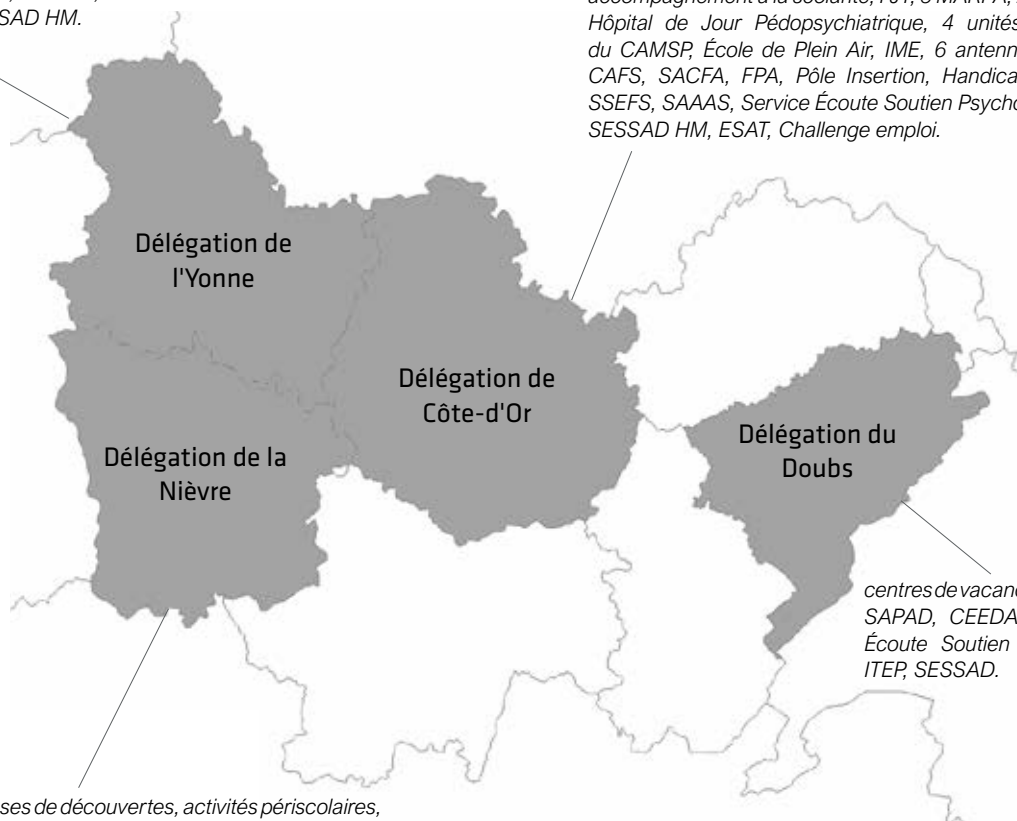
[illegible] SAD HM.

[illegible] accompagnement à la scolarité, PJJ, 3 MARPA, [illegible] Hôpital de Jour Pédopsychiatrique, 4 unités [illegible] du CAMSP, École de Plein Air, IME, 6 antenn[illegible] CAFS, SACFA, FPA, Pôle Insertion, Handica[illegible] SSEFS, SAAAS, Service Écoute Soutien Psycho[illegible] SESSAD HM, ESAT, Challenge emploi.

Délégation de l'Yonne

Délégation de Côte-d'Or

Délégation du Doubs

Délégation de la Nièvre

centres de vacanc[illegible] SAPAD, CEEDA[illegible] Écoute Soutien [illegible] ITEP, SESSAD.

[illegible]ses de découvertes, activités périscolaires,